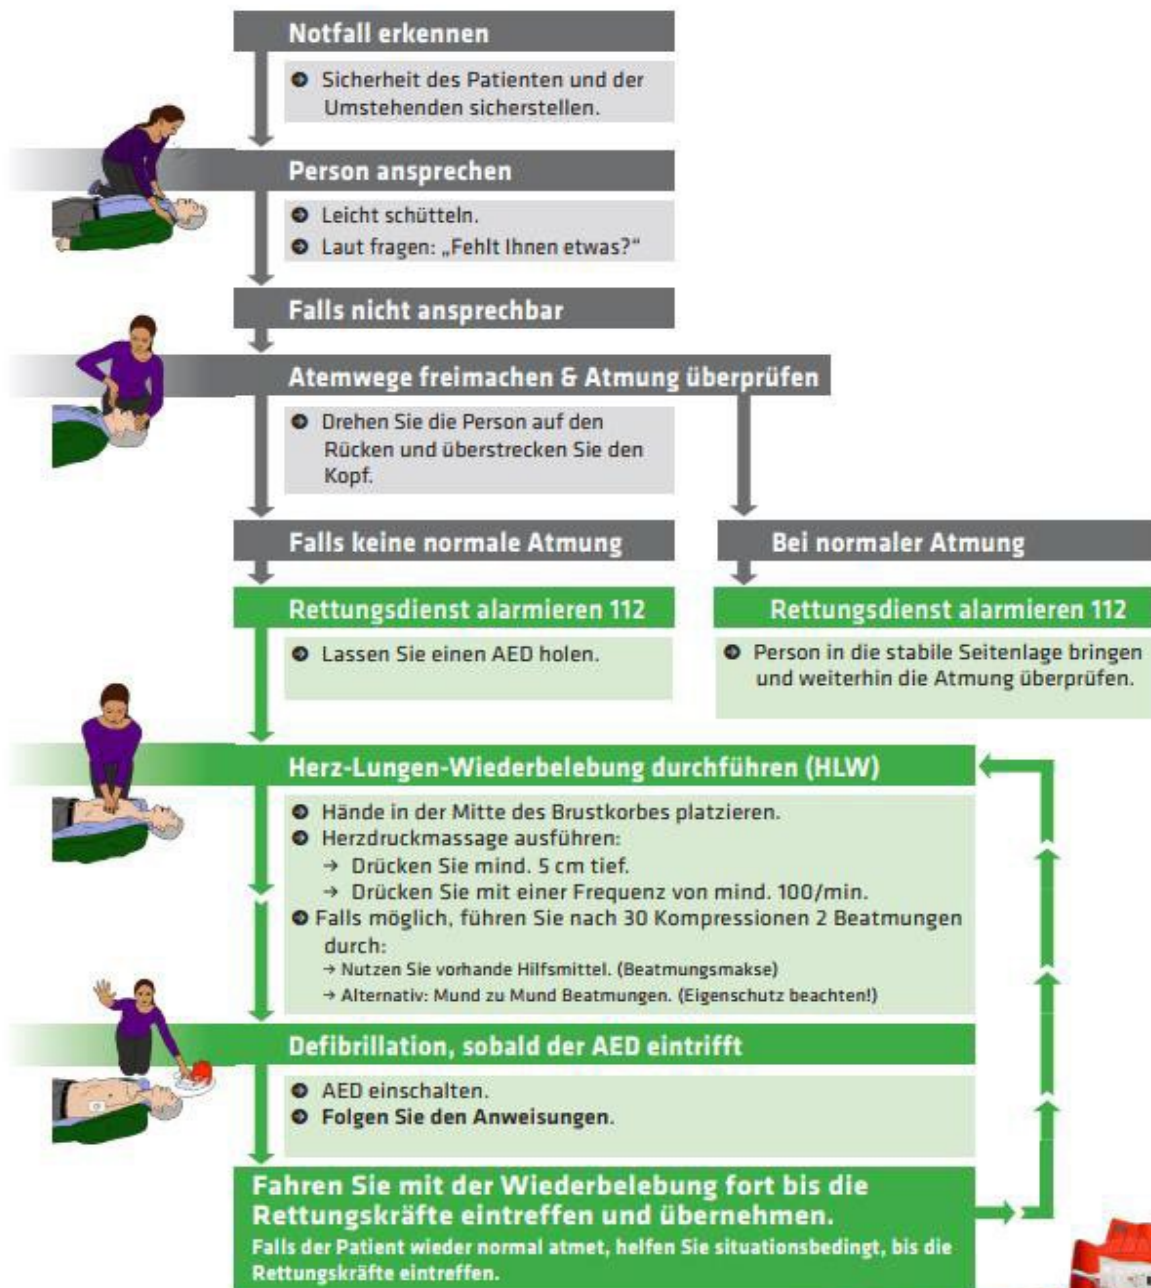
Notfall erkennen

Sicherheit des Patienten und der Umstehenden sicherstellen.

Person ansprechen

Leicht schütteln.
Laut fragen: „Fehlt Ihnen etwas?"

Falls nicht ansprechbar

Atemwege freimachen & Atmung überprüfen

Drehen Sie die Person auf den Rücken und überstrecken Sie den Kopf.

Falls keine normale Atmung

Bei normaler Atmung

Rettungsdienst alarmieren 112

Lassen Sie einen AED holen.

Rettungsdienst alarmieren 112

Person in die stabile Seitenlage bringen und weiterhin die Atmung überprüfen.

Herz-Lungen-Wiederbelebung durchführen (HLW)

Hände in der Mitte des Brustkorbes platzieren.
Herzdruckmassage ausführen:
→ Drücken Sie mind. 5 cm tief.
→ Drücken Sie mit einer Frequenz von mind. 100/min.
Falls möglich, führen Sie nach 30 Kompressionen 2 Beatmungen durch:
→ Nutzen Sie vorhande Hilfsmittel. (Beatmungsmakse)
→ Alternativ: Mund zu Mund Beatmungen. (Eigenschutz beachten!)

Defibrillation, sobald der AED eintrifft

AED einschalten.
Folgen Sie den Anweisungen.

Fahren Sie mit der Wiederbelebung fort bis die Rettungskräfte eintreffen und übernehmen.

Falls der Patient wieder normal atmet, helfen Sie situationsbedingt, bis die Rettungskräfte eintreffen.